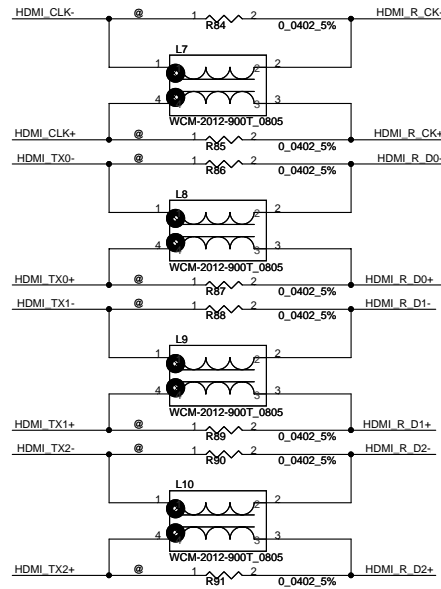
HDMI_CLK- @ 1 R84 2 0_0402_5% HDMI_R_CK-

L7
1 2 2
4 3 3
WCM-2012-900T_0805

HDMI_CLK+ @ 1 R85 2 0_0402_5% HDMI_R_CK+

HDMI_TX0- @ 1 R86 2 0_0402_5% HDMI_R_D0-

L8
1 2 2
4 3 3
WCM-2012-900T_0805

HDMI_TX0+ @ 1 R87 2 0_0402_5% HDMI_R_D0+

HDMI_TX1- @ 1 R88 2 0_0402_5% HDMI_R_D1-

L9
1 2 2
4 3 3
WCM-2012-900T_0805

HDMI_TX1+ @ 1 R89 2 0_0402_5% HDMI_R_D1+

HDMI_TX2- @ 1 R90 2 0_0402_5% HDMI_R_D2-

L10
1 2 2
4 3 3
WCM-2012-900T_0805

HDMI_TX2+ @ 1 R91 2 0_0402_5% HDMI_R_D2+